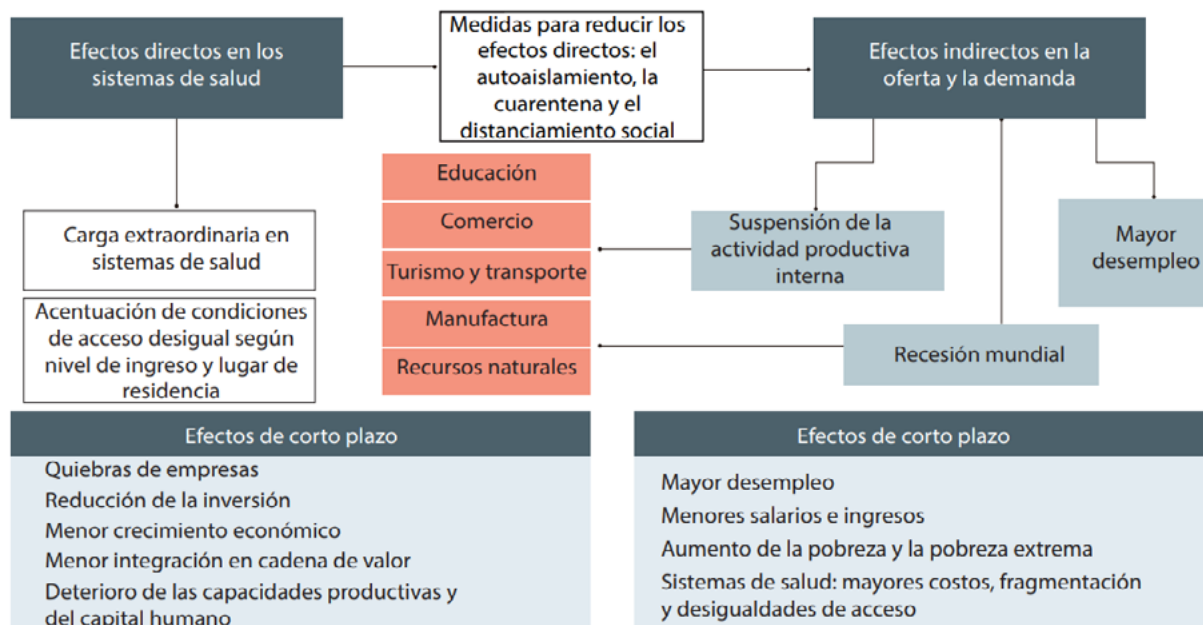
Efectos directos en los sistemas de salud

Medidas para reducir los efectos directos: el autoaislamiento, la cuarentena y el distanciamiento social

Efectos indirectos en la oferta y la demanda

Educación

Comercio

Turismo y transporte

Manufactura

Recursos naturales

Carga extraordinaria en sistemas de salud

Acentuación de condiciones de acceso desigual según nivel de ingreso y lugar de residencia

Suspensión de la actividad productiva interna

Mayor desempleo

Recesión mundial

Efectos de corto plazo

Quiebras de empresas
Reducción de la inversión
Menor crecimiento económico
Menor integración en cadena de valor
Deterioro de las capacidades productivas y del capital humano

Efectos de corto plazo

Mayor desempleo
Menores salarios e ingresos
Aumento de la pobreza y la pobreza extrema
Sistemas de salud: mayores costos, fragmentación y desigualdades de acceso